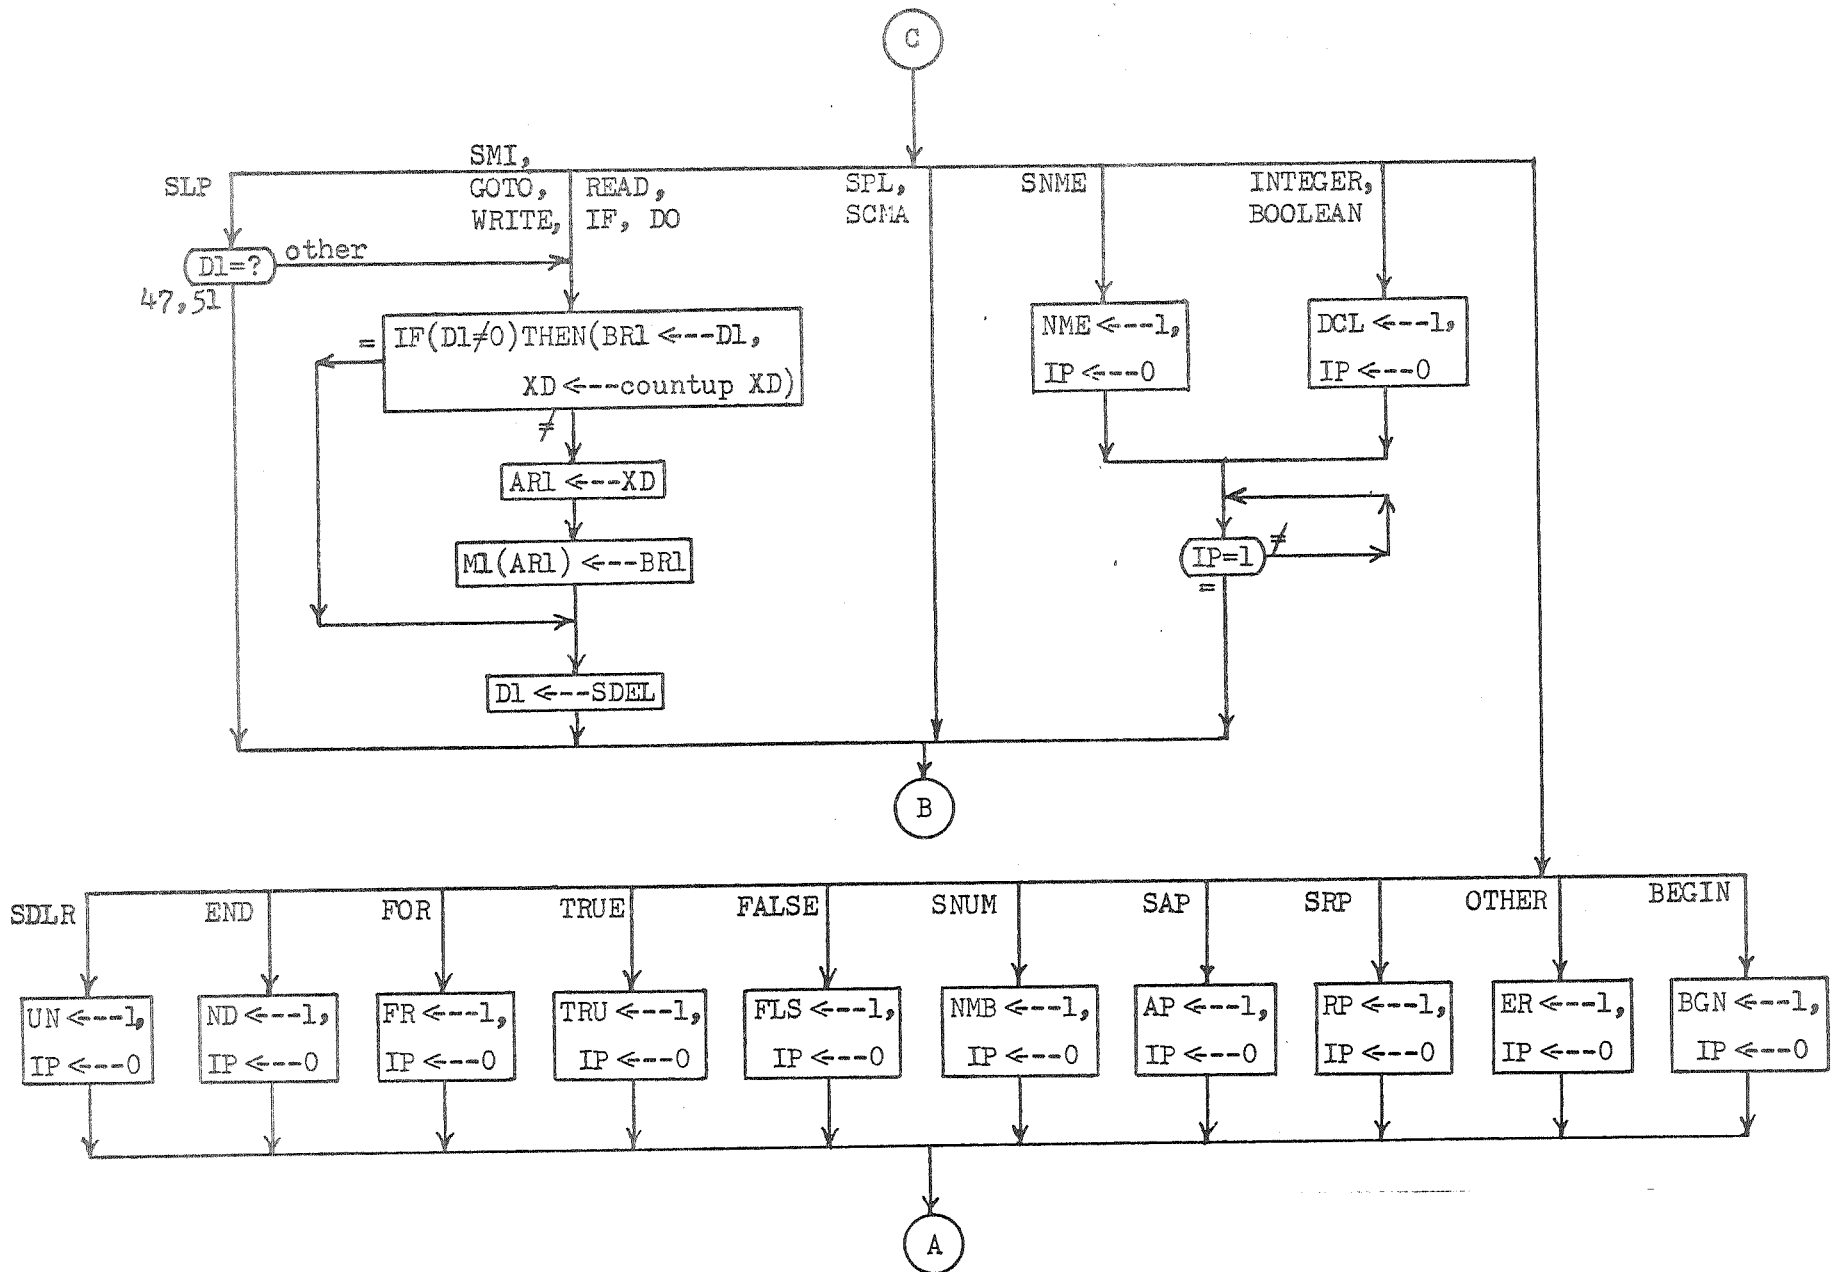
C

SLP

SMI, GOTO, WRITE,

READ, IF, DO

SPL, SCMA

SNME

INTEGER, BOOLEAN

D1=?

other

47,51

=

IF(D1≠0)THEN(BR1 <---D1, XD <---countup XD)

≠

AR1 <---XD

M1(AR1) <---BR1

D1 <---SDEL

NME <---1, IP <---0

DCL <---1, IP <---0

IP=1

≠

=

B

SDLR

END

FOR

TRUE

FALSE

SNUM

SAP

SRP

OTHER

BEGIN

UN <---1, IP <---0

ND <---1, IP <---0

FR <---1, IP <---0

TRU <---1, IP <---0

FLS <---1, IP <---0

NMB <---1, IP <---0

AP <---1, IP <---0

RP <---1, IP <---0

ER <---1, IP <---0

BGN <---1, IP <---0

A